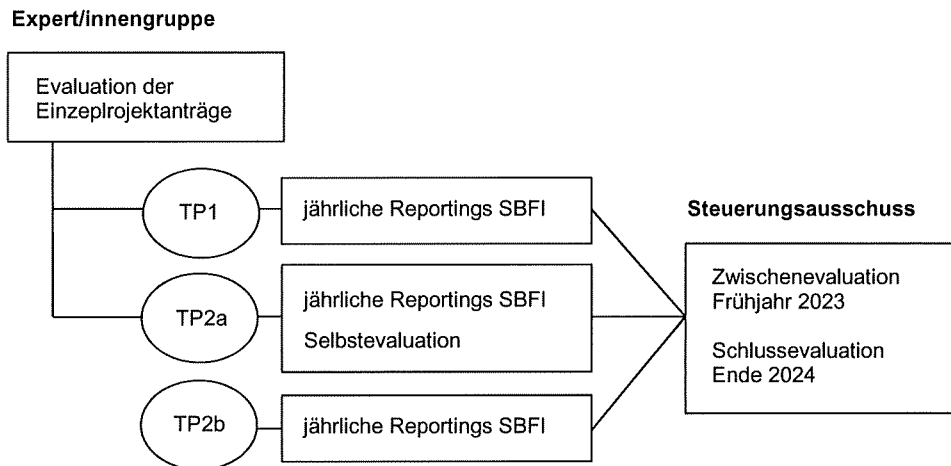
Expert/innengruppe

Evaluation der Einzeplrojektanträge

TP1

jährliche Reportings SBFI

TP2a

jährliche Reportings SBFI

Selbstevaluation

TP2b

jährliche Reportings SBFI

Steuerungsausschuss

Zwischenevaluation Frühjahr 2023

Schlussevaluation Ende 2024